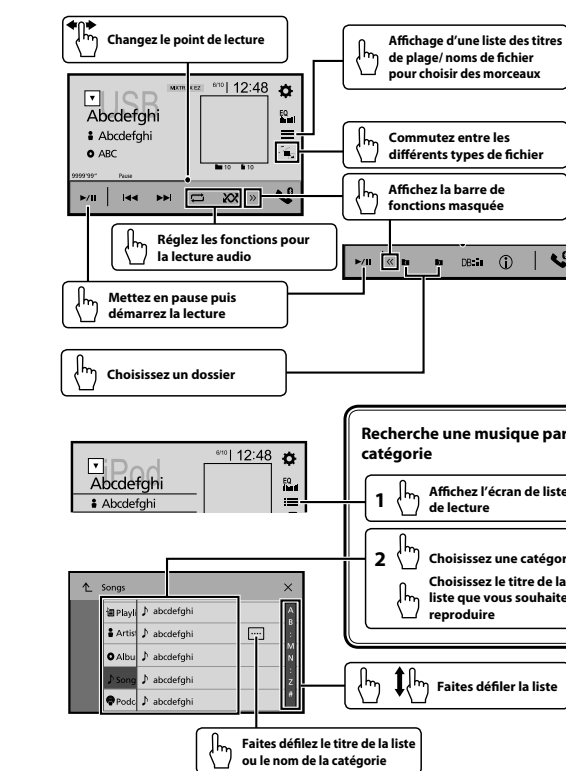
Changez le point de lecture

Affichage d'une liste des titres de plage/ noms de fichier pour choisir des morceaux

USB
MIXTRAX EZ 6/10 12:48
Abcdefghi
Abcdefghi
ABC
EQ
10 10
9999'99" Pause

Commutez entre les différents types de fichier

Affichez la barre de fonctions masquée

Réglez les fonctions pour la lecture audio

Mettez en pause puis démarrez la lecture

Choisissez un dossier

Recherche une musique par catégorie

iPod
6/10 12:48
Abcdefghi
Abcdefghi
EQ

1 Affichez l'écran de liste de lecture

2 Choisissez une catégor
Choisissez le titre de la liste que vous souhaite reproduire

Songs
Playli
Artis
Albu
Song
Podc
abcdefghi
abcdefghi
abcdefghi
abcdefghi
abcdefghi
A
B
M
N
Z
#

Faites défiler la liste

Faites défilez le titre de la liste ou le nom de la catégorie